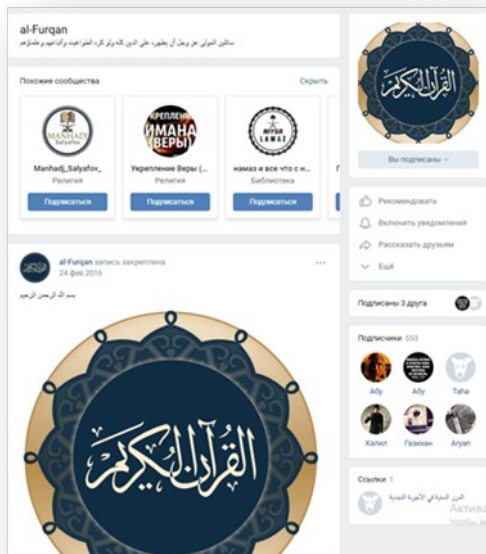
al-Furqan
سائلين المولى عز وجل أن يظهره على الدين كله ولو كره المتواضعين وأتباعهم وعلمائهم

Похожие сообщества
Скрыть

MANHADJ Salyafov
Manhadj_Salyafov_
Религия
Подписаться

УКРЕПЛЕНИЕ ИМАНА (ВЕРЫ)
Укрепление Веры (...
Религия
Подписаться

NIYYA LAWAZ
намаз и все что с н...
Библиотека
Подписаться

al-Furqan запись закреплена
24 фев 2016

بسم الله الرحمن الرحيم

القرآن الكريم

القرآن الكريم

Вы подписаны

Рекомендовать
Включить уведомления
Рассказать друзьям
Ещё

Подписаны 3 друга

Подписчики 553
Абу
Абу
Taha
Халил
Газиман
Aryan

Ссылки 1
الدرر السنية في الأجوبة النجدية

Актива
Чтобы ак